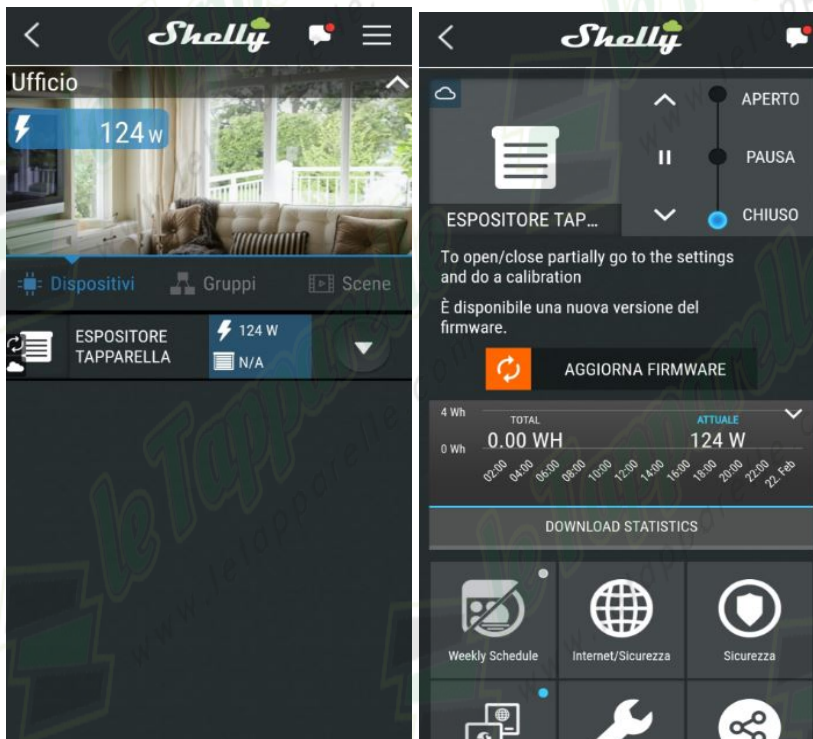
Shelly

Ufficio

124 w

Dispositivi

Gruppi

Scene

ESPOSITORE TAPPARELLA

124 W

N/A

Shelly

APERTO

PAUSA

CHIUSO

ESPOSITORE TAP...

To open/close partially go to the settings and do a calibration

È disponibile una nuova versione del firmware.

AGGIORNA FIRMWARE

4 Wh

0 Wh

TOTAL

0.00 WH

ATTUALE

124 W

02:00 04:00 06:00 08:00 10:00 12:00 14:00 16:00 18:00 20:00 22:00 22. Feb

DOWNLOAD STATISTICS

Weekly Schedule

Internet/Sicurezza

Sicurezza

www.letapparelle.it